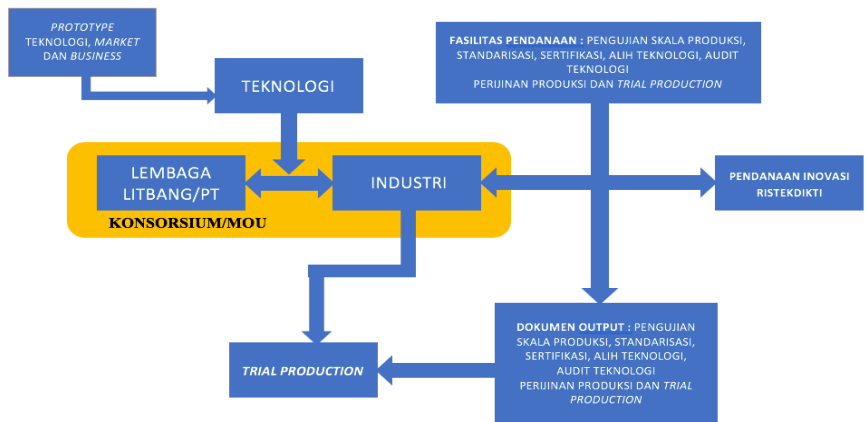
PROTOTYPE TEKNOLOGI, MARKET DAN BUSINESS

TEKNOLOGI

FASILITAS PENDANAAN : PENGUJIAN SKALA PRODUKSI, STANDARISASI, SERTIFIKASI, ALIH TEKNOLOGI, AUDIT TEKNOLOGI
PERIJINAN PRODUKSI DAN TRIAL PRODUCTION

LEMBAGA LITBANG/PT

INDUSTRI

KONSORSIUM/MOU

PENDANAAN INOVASI RISTEKDIKTI

TRIAL PRODUCTION

DOKUMEN OUTPUT : PENGUJIAN SKALA PRODUKSI, STANDARISASI, SERTIFIKASI, ALIH TEKNOLOGI, AUDIT TEKNOLOGI
PERIJINAN PRODUKSI DAN TRIAL PRODUCTION